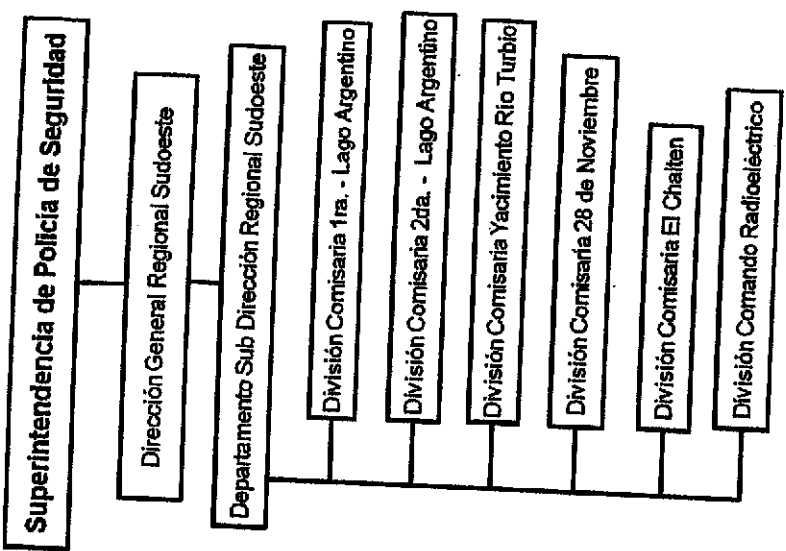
Superintendencia de Policía de Seguridad

Dirección General Regional Sudoeste

Departamento Sub Dirección Regional Sudoeste

División Comisaria 1ra. - Lago Argentino

División Comisaria 2da. - Lago Argentino

División Comisaria Yacimiento Río Turbio

División Comisaria 28 de Noviembre

División Comisaria El Chalten

División Comando Radioeléctrico